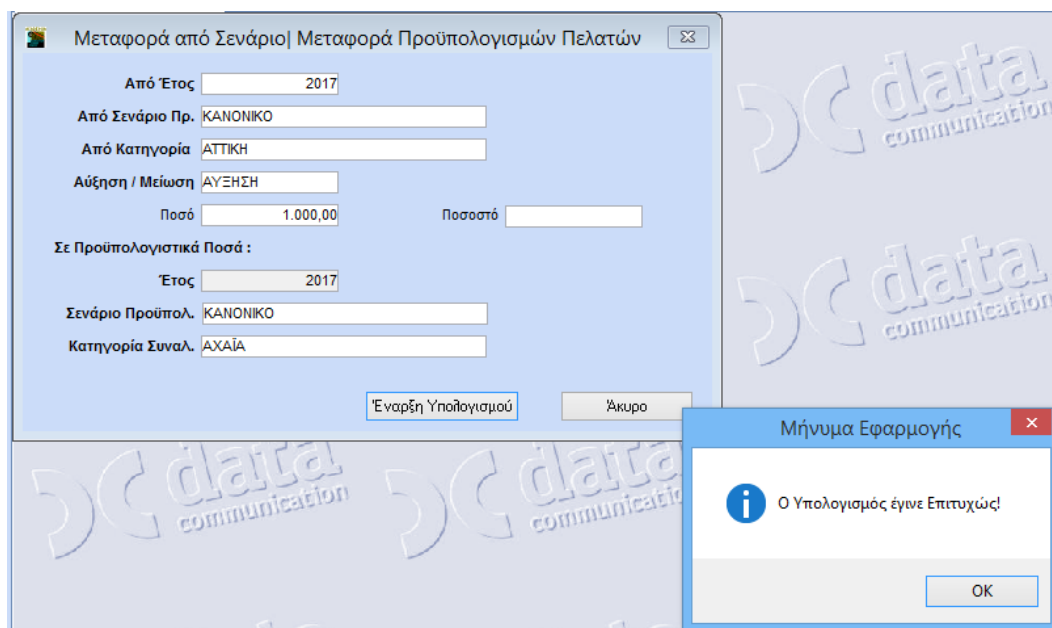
Μεταφορά από Σενάριο| Μεταφορά Προϋπολογισμών Πελατών

Από Έτος 2017

Από Σενάριο Πρ. ΚΑΝΟΝΙΚΟ

Από Κατηγορία ΑΤΤΙΚΗ

Αύξηση / Μείωση ΑΥΞΗΣΗ

Ποσό 1.000,00

Ποσοστό

Σε Προϋπολογιστικά Ποσά :

Έτος 2017

Σενάριο Προϋπολ. ΚΑΝΟΝΙΚΟ

Κατηγορία Συναλ. ΑΧΑΪΑ

Έναρξη Υπολογισμού

Άκυρο

data communication

data communication

data communication

data communication

Μήνυμα Εφαρμογής

Ο Υπολογισμός έγινε Επιτυχώς!

OK